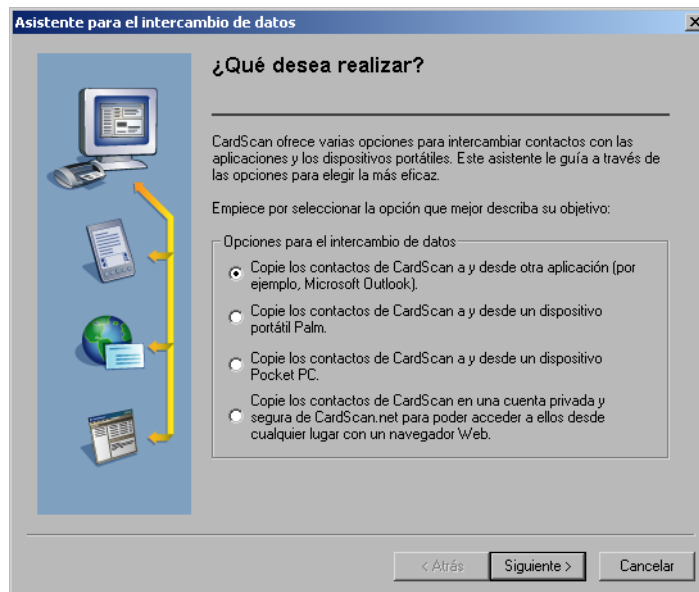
Asistente para el intercambio de datos

¿Qué desea realizar?

CardScan ofrece varias opciones para intercambiar contactos con las aplicaciones y los dispositivos portátiles. Este asistente le guía a través de las opciones para elegir la más eficaz.

Empiece por seleccionar la opción que mejor describa su objetivo:

Opciones para el intercambio de datos

Copie los contactos de CardScan a y desde otra aplicación (por ejemplo, Microsoft Outlook).

Copie los contactos de CardScan a y desde un dispositivo portátil Palm.

Copie los contactos de CardScan a y desde un dispositivo Pocket PC.

Copie los contactos de CardScan en una cuenta privada y segura de CardScan.net para poder acceder a ellos desde cualquier lugar con un navegador Web.

< Atrás | Siguiente > | Cancelar